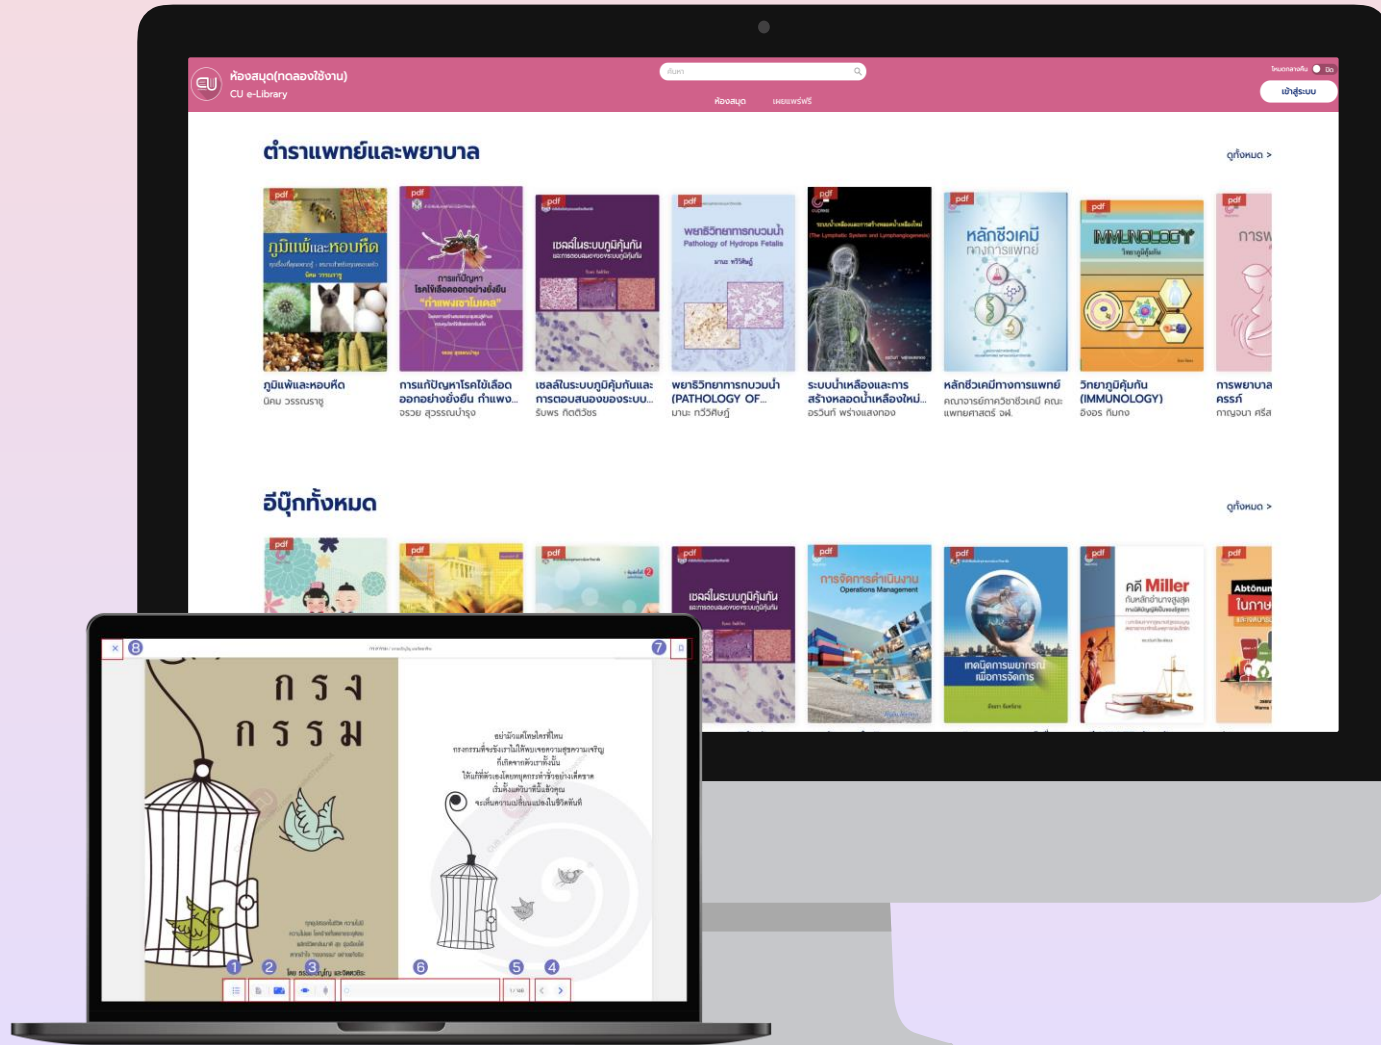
ห้องสมุด(ทดลองใช้งาน)
CU e-Library

ค้นหา

ห้องสมุด เผยแพร่ฟรี

เข้าสู่ระบบ

ตำราแพทย์และพยาบาล

ดูทั้งหมด >

ภูมิแพ้และหอบหืด
นิคม วรรณราช

การแก้ปัญหาโรคไข้เลือดออกอย่างยั่งยืน กำแพง...
จรวย สุวรรณบำรุง

เซลล์ในระบบภูมิคุ้มกันและการตอบสนองของระบบ...
รัมพร กิตติวัชร

พยาธิวิทยาการบวมน้ำ (PATHOLOGY OF...
มานะ ทวีศักดิ์

ระบบน้ำเหลืองและการสร้างหลอดน้ำเหลืองใหม่...
อรวินท์ พร่างแสงทอง

หลักชีวเคมีทางการแพทย์
คณาจารย์ภาควิชาชีวเคมี คณะแพทยศาสตร์ จฬ.

วิทยาภูมิคุ้มกัน (IMMUNOLOGY)
อังอร กิมทอง

การพยาบาลสตรี
กาญจนา ศรีส

อีบุ๊กทั้งหมด

ดูทั้งหมด >

เซลล์ในระบบภูมิคุ้มกัน

การจัดการดำเนินงาน
Operations Management

เทคนิคการพยากรณ์เพื่อการจัดการ

คดี Miller

กรง
กรรม

8 7 1 2 3 6 5 4